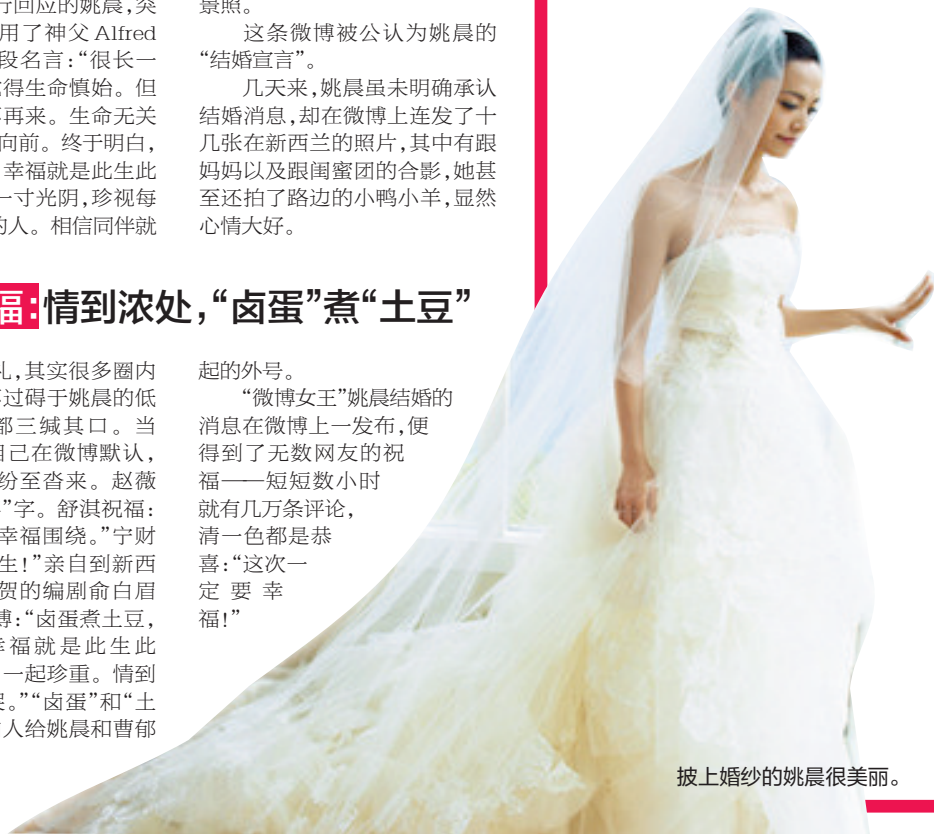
亍回应的姚晨,奚用了神父 Alfred 段名言:"很长一 得生命慎始。但 再来。生命无关 向前。终于明白, 幸福就是此生此 一寸光阴,珍视每 的人。相信同伴就

景照。

这条微博被公认为姚晨的"结婚宣言"。

几天来,姚晨虽未明确承认结婚消息,却在微博上连发了十几张在新西兰的照片,其中有跟妈妈以及跟闺蜜团的合影,她甚至还拍了路边的小鸭小羊,显然心情大好。

福:情到浓处,"卤蛋"煮"土豆"

礼,其实很多圈内 过碍于姚晨的低 都三缄其口。当 自己在微博默认, 纷至沓来。赵薇 "字。舒淇祝福: 幸福围绕。"宁财 生!"亲自到新西 贺的编剧俞白眉 博:"卤蛋煮土豆, 幸福就是此生此 一起珍重。情到 。""卤蛋"和"土 人给姚晨和曹郁

起的外号。

"微博女王"姚晨结婚的消息在微博上一发布,便得到了无数网友的祝福——短短数小时就有几万条评论,清一色都是恭喜:"这次一定要幸福!"

披上婚纱的姚晨很美丽。